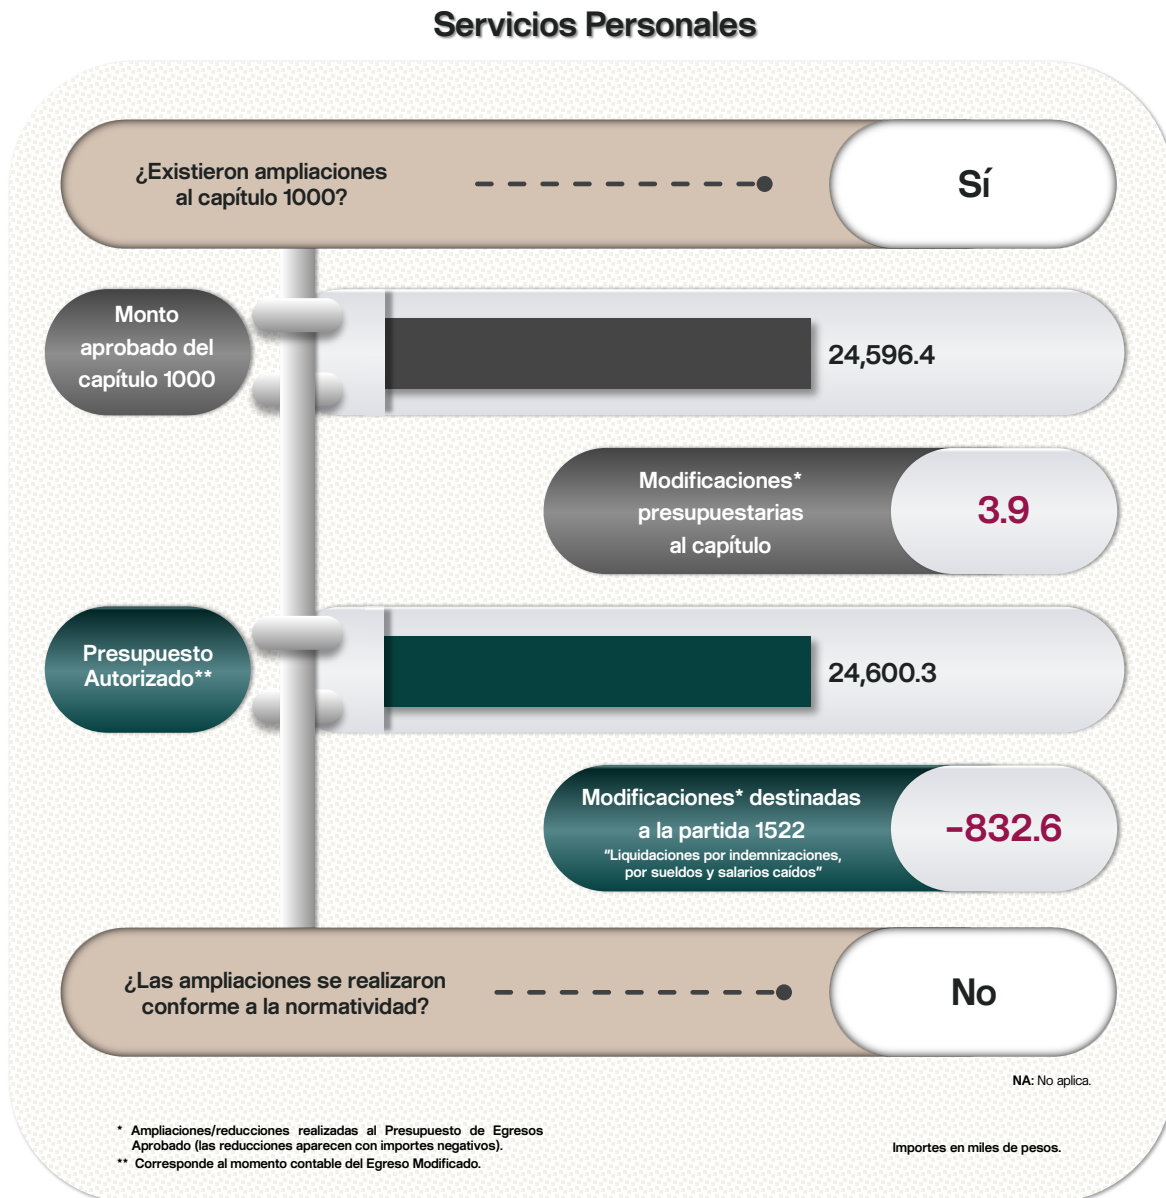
Servicios Personales

¿Existieron ampliaciones al capítulo 1000?

Sí

Monto aprobado del capítulo 1000

24,596.4

Modificaciones* presupuestarias al capítulo

3.9

Presupuesto Autorizado**

24,600.3

Modificaciones* destinadas a la partida 1522
"Liquidaciones por indemnizaciones, por sueldos y salarios caídos"

-832.6

¿Las ampliaciones se realizaron conforme a la normatividad?

No

NA: No aplica.

* Ampliaciones/reducciones realizadas al Presupuesto de Egresos Aprobado (las reducciones aparecen con importes negativos).
** Corresponde al momento contable del Egreso Modificado.

Importes en miles de pesos.